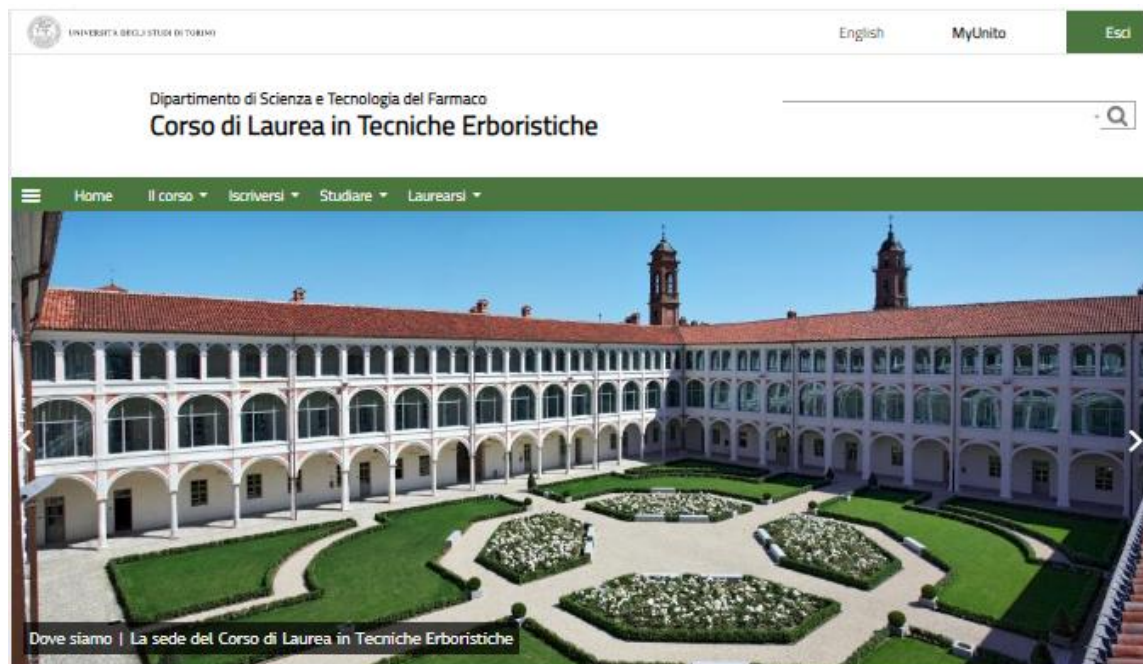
UNIVERSITÀ DEGLI STUDI DI TORINO

English MyUnito Esci

Dipartimento di Scienza e Tecnologia del Farmaco
Corso di Laurea in Tecniche Erboristiche

Home Il corso Iscriversi Studiare Laurearsi

Dove siamo | La sede del Corso di Laurea in Tecniche Erboristiche